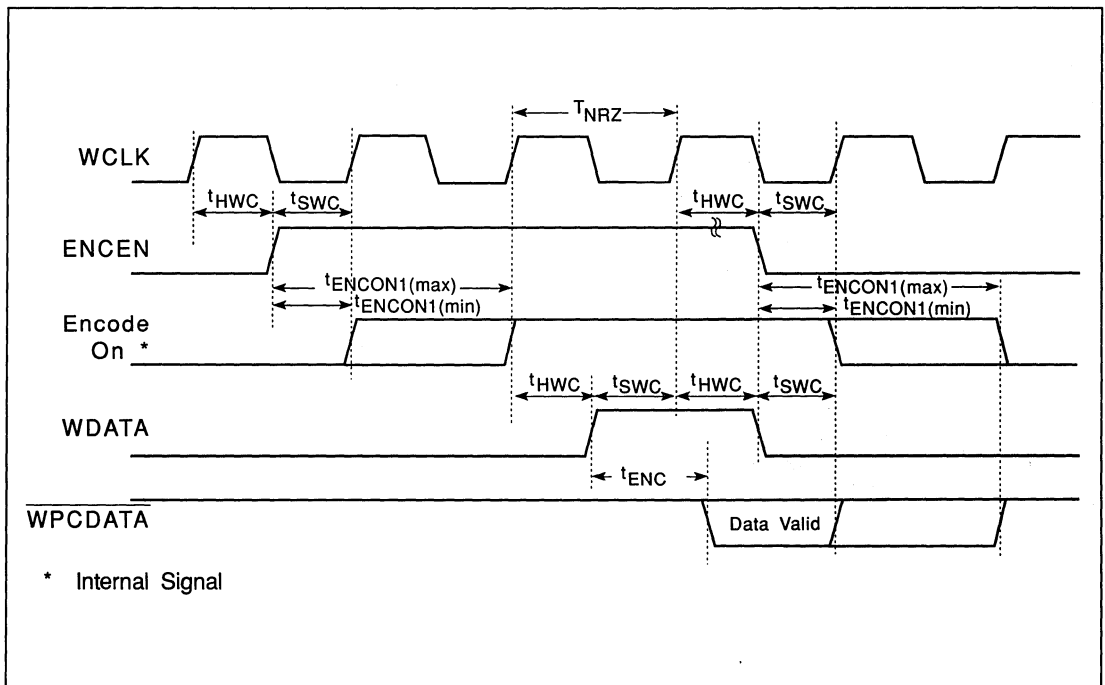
$T_{NRZ}$

WCLK

$t_{HWC}$ $t_{SWC}$ $t_{HWC}$ $t_{SWC}$

ENCEN

$t_{ENCON1(max)}$
$t_{ENCON1(min)}$
$t_{ENCON1(max)}$
$t_{ENCON1(min)}$

Encode On *

$t_{HWC}$ $t_{SWC}$ $t_{HWC}$ $t_{SWC}$

WDATA

$t_{ENC}$

$\overline{WPCDATA}$

Data Valid

* Internal Signal